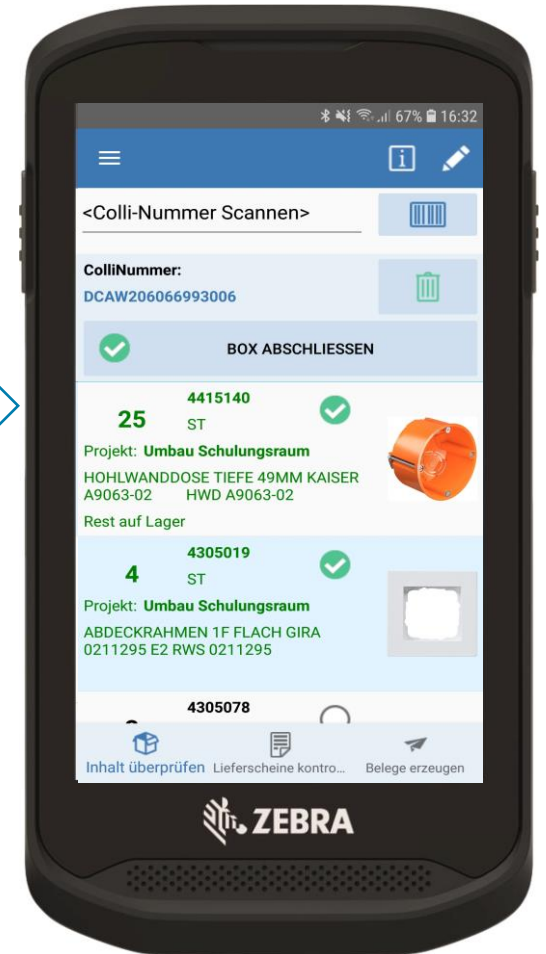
67% 16:32

<Colli-Nummer Scannen>

ColliNummer:
DCAW206066993006

BOX ABSCHLIESSEN

4415140
25 ST
Projekt: Umbau Schulungsraum
HOHLWANDDOSE TIEFE 49MM KAISER A9063-02 HWD A9063-02
Rest auf Lager

4305019
4 ST
Projekt: Umbau Schulungsraum
ABDECKRAHMEN 1F FLACH GIRA 0211295 E2 RWS 0211295

4305078

Inhalt überprüfen Lieferscheine kontro... Belege erzeugen

ZEBRA